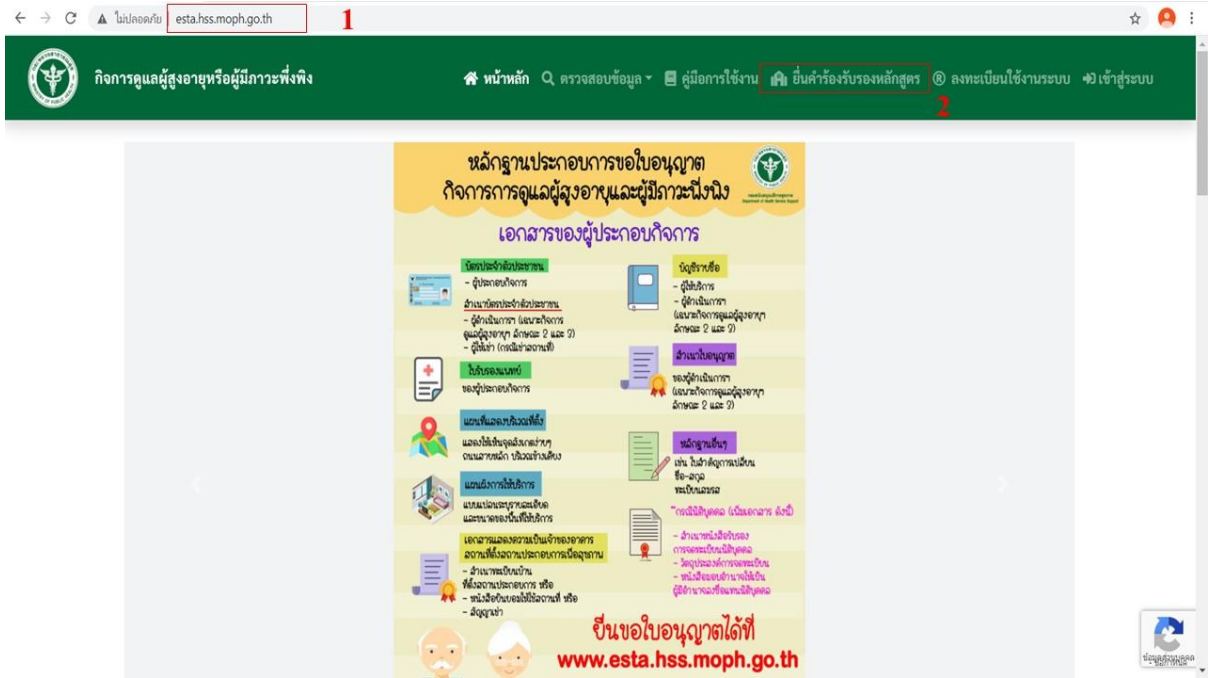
ไม่ปลอดภัย esta.hss.moph.go.th 1

กิจการดูแลผู้สูงอายุหรือผู้มีภาวะพึ่งพิง

หน้าหลัก ตรวจสอบข้อมูล คู่มือการใช้งาน ยื่นคำร้องรับรองหลักสูตร ลงทะเบียนใช้งานระบบ เข้าสู่ระบบ

2

หลักฐานประกอบการขอใบอนุญาต กิจการการดูแลผู้สูงอายุและผู้มีภาวะพึ่งพิง

กรมสนับสนุนบริการสุขภาพ Department of Health Service Support

เอกสารของผู้ประกอบกิจการ

บัตรประจำตัวประชาชน
- ผู้ประกอบกิจการ
สำเนาบัตรประจำตัวประชาชน
- ผู้ดำเนินการ (เฉพาะกิจการดูแลผู้สูงอายุ ลักษณะ 2 และ 3)
- ผู้ให้เช่า (กรณีเช่าสถานที่)

ใบรับรองแพทย์
ของผู้ประกอบกิจการ

แผนที่แสดงบริเวณที่ตั้ง
แสดงให้เห็นจุดสังเกตต่างๆ ถนนสายหลัก บริเวณข้างเคียง

แผนผังการให้บริการ
แบบแปลนระบุรายละเอียด และขนาดของพื้นที่ให้บริการ

เอกสารแสดงความเป็นเจ้าของอาคาร สถานที่ตั้งสถานประกอบการเป็นอาคาร
- สำเนาทะเบียนบ้าน ที่ตั้งสถานประกอบการ หรือ
- หนังสือยินยอมให้ใช้สถานที่ หรือ
- สัญญาเช่า

บัญชีรายชื่อ
- ผู้ให้บริการ
- ผู้ดำเนินการ (เฉพาะกิจการดูแลผู้สูงอายุ ลักษณะ 2 และ 3)

สำเนาใบอนุญาต
ของผู้ดำเนินการ (เฉพาะกิจการดูแลผู้สูงอายุ ลักษณะ 2 และ 3)

หลักฐานอื่นๆ
เช่น ใบสำคัญการเปลี่ยนชื่อ-สกุล ทะเบียนสมรส

*กรณีนิติบุคคล (เพิ่มเอกสาร ดังนี้)
- สำเนาหนังสือรับรองการจดทะเบียนนิติบุคคล
- วัตถุประสงค์การจดทะเบียน
- หนังสือมอบอำนาจให้เป็นผู้มีอำนาจลงชื่อแทนนิติบุคคล

ยื่นขอใบอนุญาตได้ที่
www.esta.hss.moph.go.th

ข้อมูลส่วนบุคคล - ข้อกำหนด